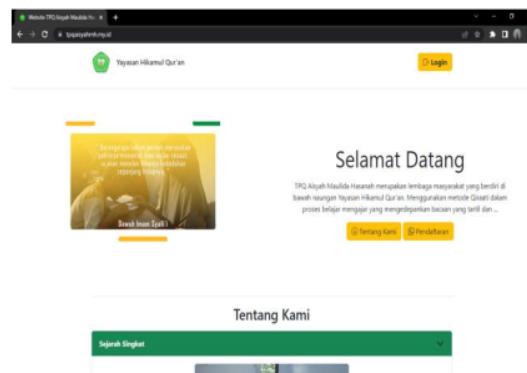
Website TPQ Aisyah Maulida Ha ×

tpqaisyahmh.my.id

Yayasan Hikamul Qur'an

Login

Barangsiapa tidak pernah merasakan pahitnya menuntut ilmu walau sesaat, ia akan menelan hinanya kebodohan sepanjang hidupnya.

Syeikh Imam Syafi'i

Selamat Datang

TPQ Aisyah Maulida Hasanah merupakan lembaga masyarakat yang berdiri di bawah naungan Yayasan Hikamul Qur'an. Menggunakan metode Qiraati dalam proses belajar mengajar yang mengedepankan bacaan yang tartil dan ...

Tentang Kami

Pendaftaran

Tentang Kami

Sejarah Singkat